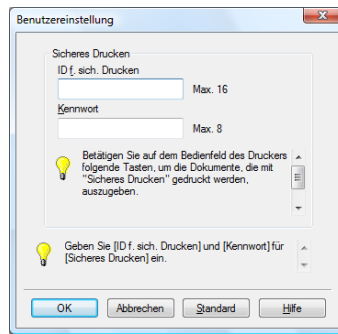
Benutzereinstellung

Sicheres Drucken

ID f. sich. Drucken

Max. 16

Kennwort

Max. 8

Betätigen Sie auf dem Bedienfeld des Druckers folgende Tasten, um die Dokumente, die mit "Sicheres Drucken" gedruckt werden, auszugeben.

Geben Sie [ID f. sich. Drucken] und [Kennwort] für [Sicheres Drucken] ein.

OK

Abbrechen

Standard

Hilfe